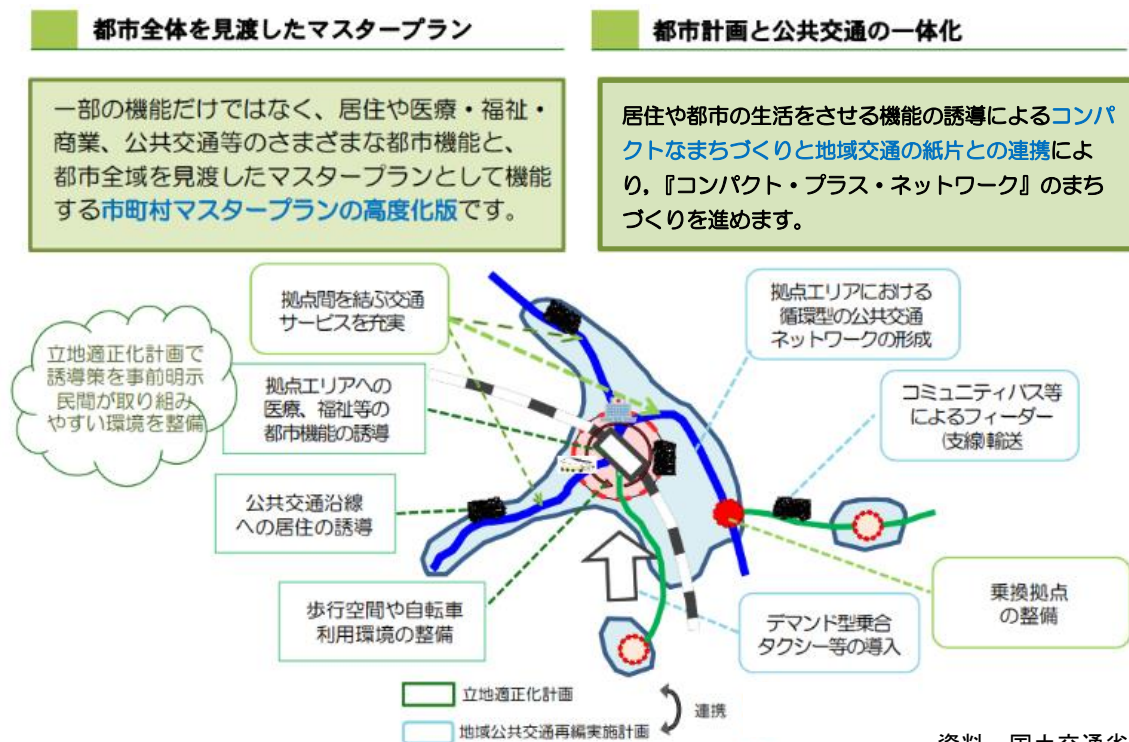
都市全体を見渡したマスタープラン

一部の機能だけではなく、居住や医療・福祉・商業、公共交通等のさまざまな都市機能と、都市全域を見渡したマスタープランとして機能する市町村マスタープランの高度化版です。

都市計画と公共交通の一体化

居住や都市の生活をさせる機能の誘導によるコンパクトなまちづくりと地域交通の紙片との連携により,『コンパクト・プラス・ネットワーク』のまちづくりを進めます。

立地適正化計画で誘導策を事前明示民間が取り組みやすい環境を整備

拠点間を結ぶ交通サービスを充実

拠点エリアへの医療、福祉等の都市機能の誘導

公共交通沿線への居住の誘導

歩行空間や自転車利用環境の整備

拠点エリアにおける循環型の公共交通ネットワークの形成

コミュニティバス等によるフィーダー(支線)輸送

乗換拠点の整備

デマンド型乗合タクシー等の導入

立地適正化計画

地域公共交通再編実施計画

連携

資料 国土交通省